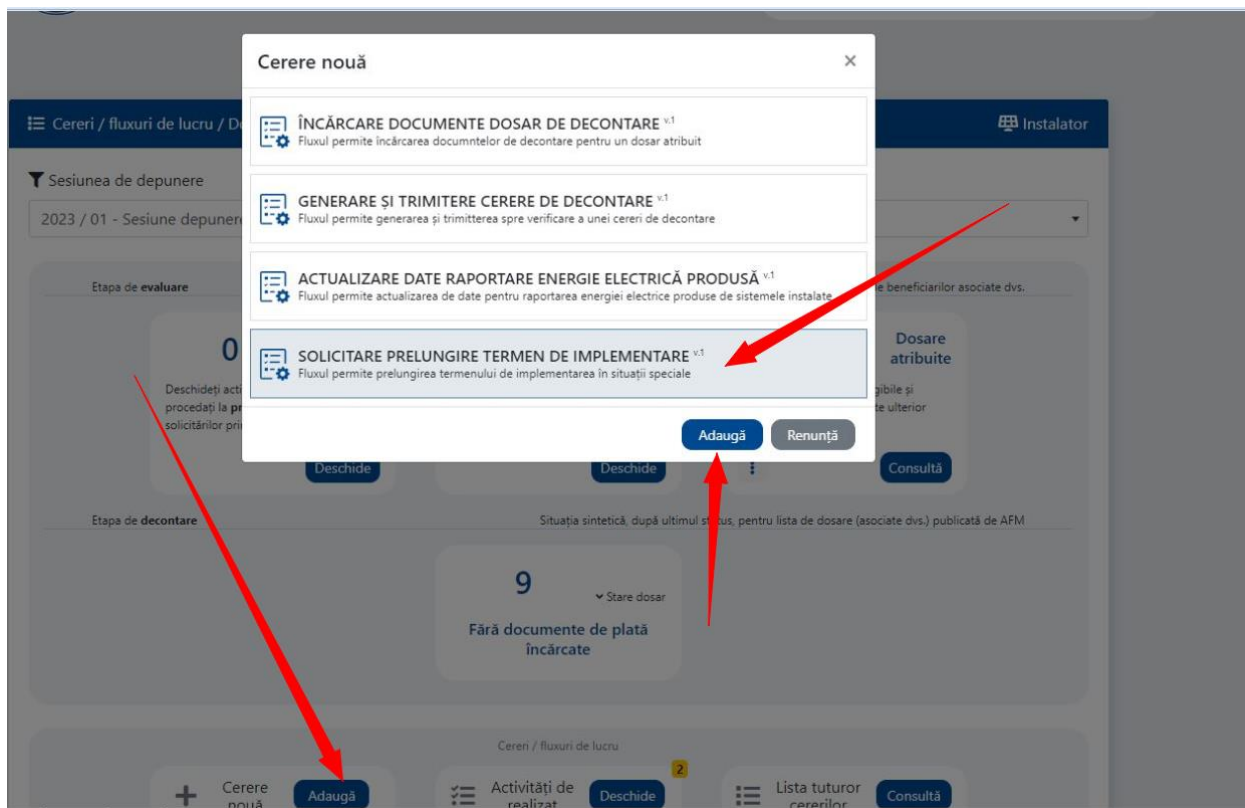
Cereri / fluxuri de lucru / De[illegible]

Instalator

Sesiunea de depunere

2023 / 01 - Sesiune depunere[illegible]

Cerere nouă

×

ÎNCĂRCARE DOCUMENTE DOSAR DE DECONTARE v.1
Fluxul permite încărcarea documntelor de decontare pentru un dosar atribuit

GENERARE ȘI TRIMITERE CERERE DE DECONTARE v.1
Fluxul permite generarea și trimitterea spre verificare a unei cereri de decontare

ACTUALIZARE DATE RAPORTARE ENERGIE ELECTRICĂ PRODUSĂ v.1
Fluxul permite actualizarea de date pentru raportarea energiei electrice produse de sistemele instalate

SOLICITARE PRELUNGIRE TERMEN DE IMPLEMENTARE v.1
Fluxul permite prelungirea termenului de implementarea în situații speciale

Adaugă Renunță

Etapa de evaluare

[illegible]e beneficiarilor asociate dvs.

0

Deschideți acti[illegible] procedați la pr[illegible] solicitărilor pri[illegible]

Deschide

Deschide

Dosare atribuite

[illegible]igibile și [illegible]e ulterior

Consultă

Etapa de decontare

Situația sintetică, după ultimul status, pentru lista de dosare (asociate dvs.) publicată de AFM

9

Stare dosar

Fără documente de plată încărcate

Cereri / fluxuri de lucru

Cerere nouă

Adaugă

Activități de realizat

2

Deschide

Lista tuturor cererilor

Consultă